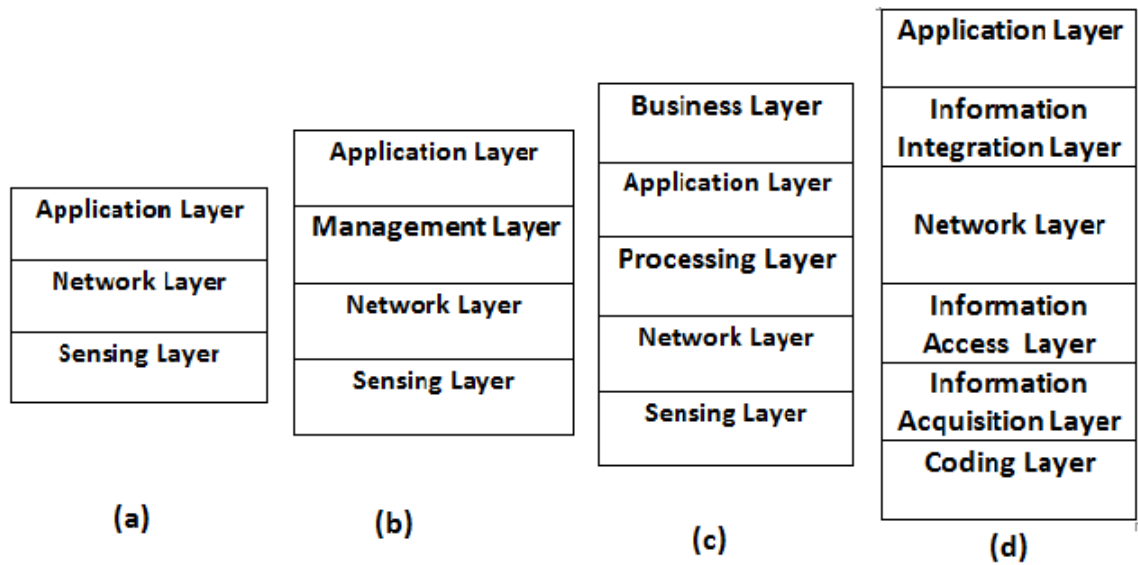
Application Layer
Network Layer
Sensing Layer

(a)

Application Layer
Management Layer
Network Layer
Sensing Layer

(b)

Business Layer
Application Layer
Processing Layer
Network Layer
Sensing Layer

(c)

Application Layer
Information Integration Layer
Network Layer
Information Access Layer
Information Acquisition Layer
Coding Layer

(d)